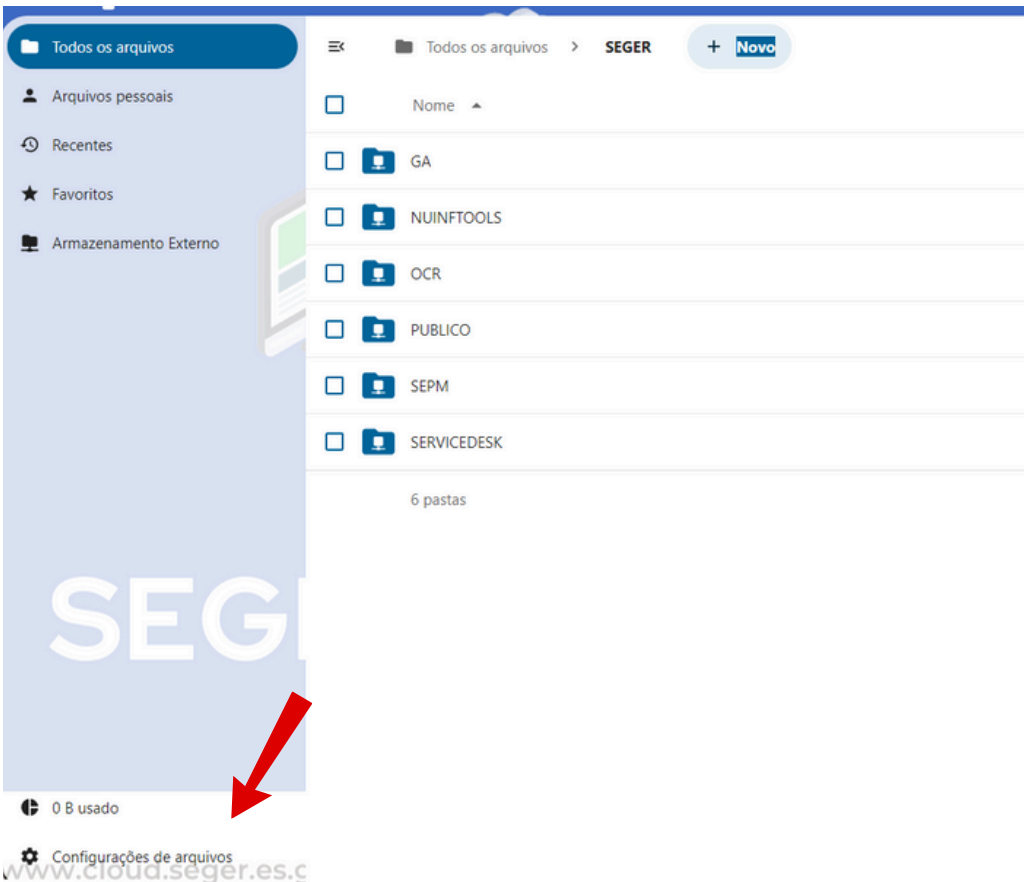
Todos os arquivos
Arquivos pessoais
Recentes
Favoritos
Armazenamento Externo

Todos os arquivos > SEGER
+ Novo

Nome

GA
NUINFTOOLS
OCR
PUBLICO
SEPM
SERVICEDESK

6 pastas

SEG

0 B usado
Configurações de arquivos
www.cloud.seger.es.g